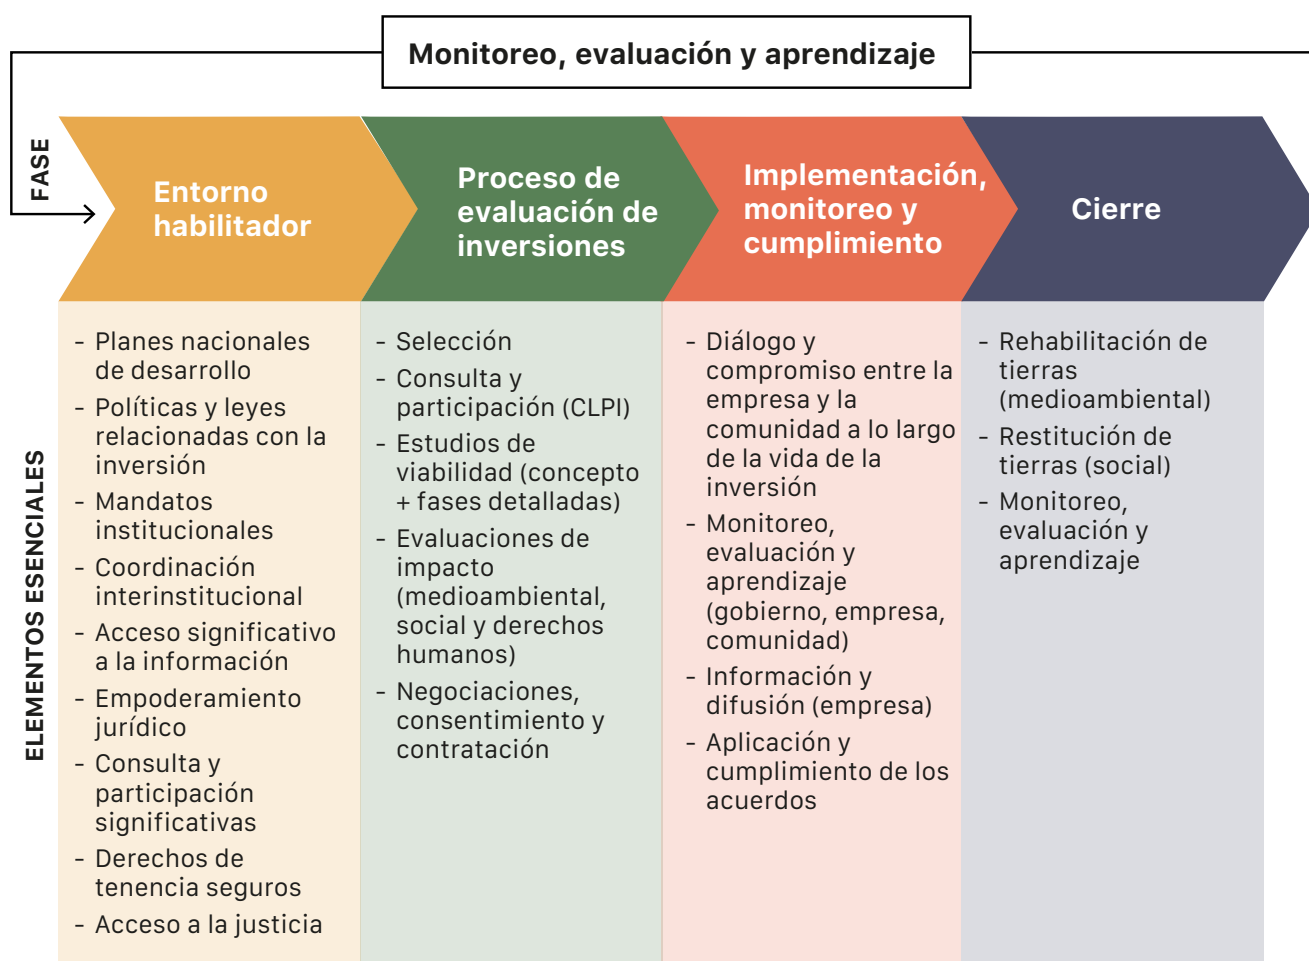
Monitoreo, evaluación y aprendizaje

FASE

Entorno habilitador

Proceso de evaluación de inversiones

Implementación, monitoreo y cumplimiento

Cierre

ELEMENTOS ESENCIALES

- Planes nacionales de desarrollo
- Políticas y leyes relacionadas con la inversión
- Mandatos institucionales
- Coordinación interinstitucional
- Acceso significativo a la información
- Empoderamiento jurídico
- Consulta y participación significativas
- Derechos de tenencia seguros
- Acceso a la justicia

- Selección
- Consulta y participación (CLPI)
- Estudios de viabilidad (concepto + fases detalladas)
- Evaluaciones de impacto (medioambiental, social y derechos humanos)
- Negociaciones, consentimiento y contratación

- Diálogo y compromiso entre la empresa y la comunidad a lo largo de la vida de la inversión
- Monitoreo, evaluación y aprendizaje (gobierno, empresa, comunidad)
- Información y difusión (empresa)
- Aplicación y cumplimiento de los acuerdos

- Rehabilitación de tierras (medioambiental)
- Restitución de tierras (social)
- Monitoreo, evaluación y aprendizaje